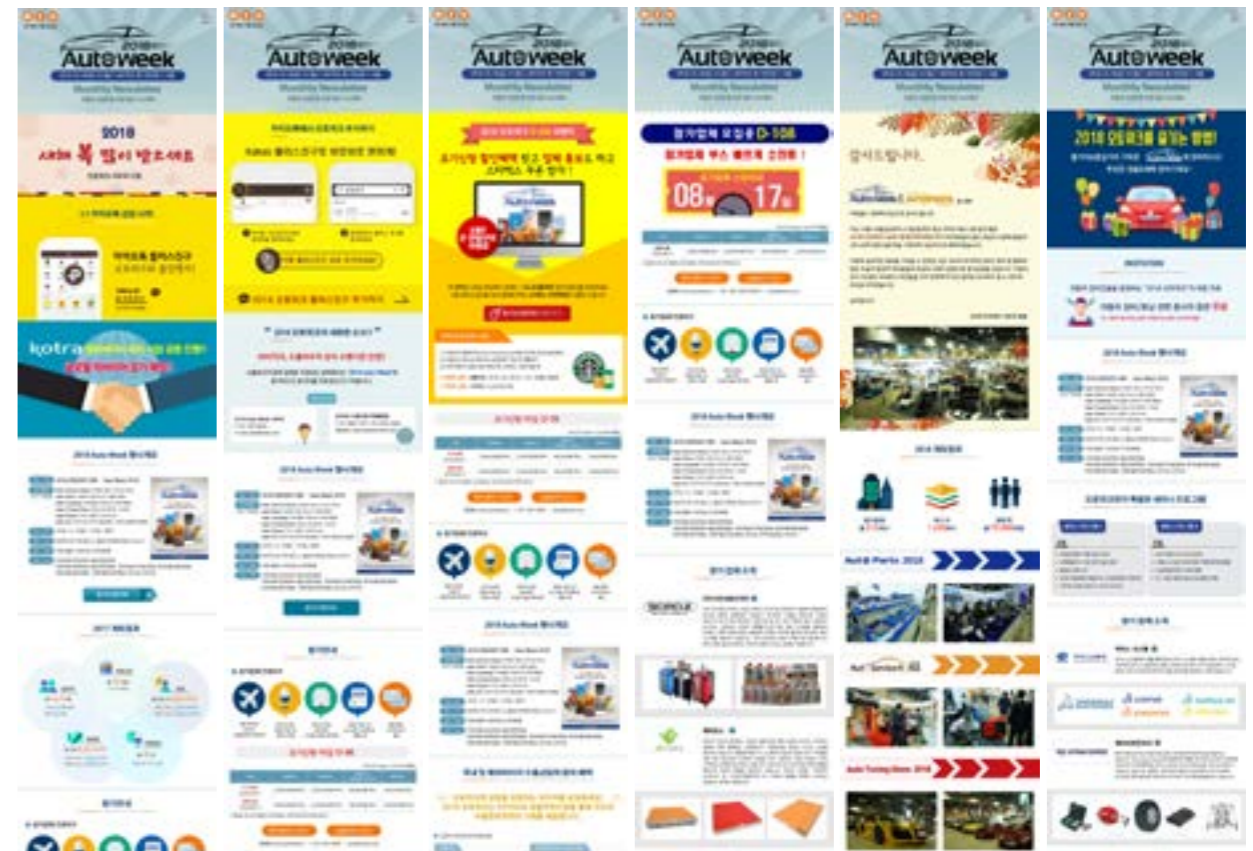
2018 Autoweek
Monthly Newsletter

2018
새해 복 많이 받으세요

kotra

2018 Auto Week 행사개요

2017 개최결과

2018 Autoweek
Monthly Newsletter

2018 Auto Week 행사개요

2018 Autoweek
Monthly Newsletter

조기신청 할인혜택 받고 업체 홍보도 하고 스타벅스 쿠폰 받자!

2018 Auto Week 행사개요

2018 Autoweek
Monthly Newsletter

참가업체 모집중 D-108
참가업체 부스 배정계 신청해!
08 17

2018 Auto Week 행사개요

2018 Autoweek
Monthly Newsletter

감사드립니다.

Auto Parts 2018

Auto Tuning Show 2018

2018 Autoweek
Monthly Newsletter

2018 오토위크를 즐기는 방법!

INVITATION

2018 Auto Week 행사개요